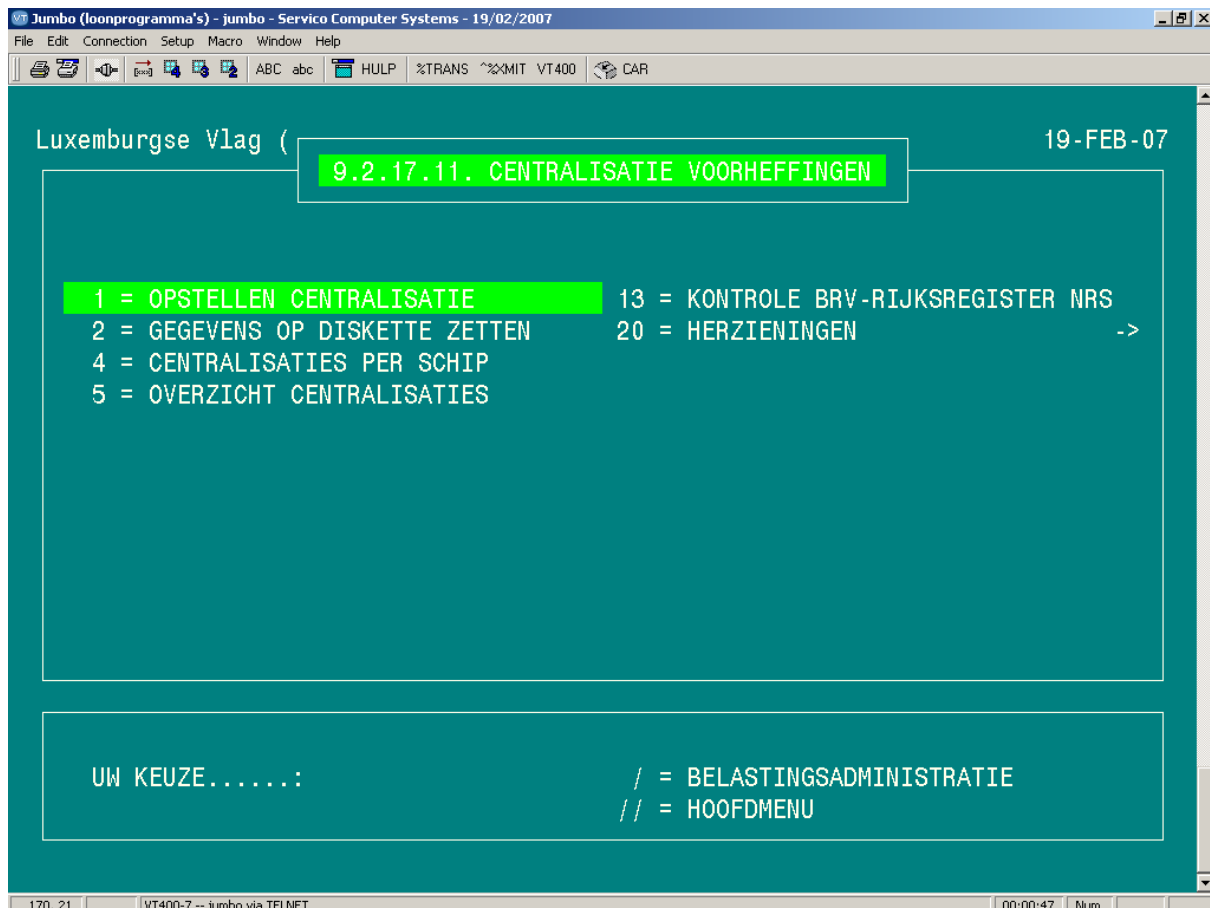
Jumbo (loonprogramma's) - jumbo - Servico Computer Systems - 19/02/2007

File Edit Connection Setup Macro Window Help

ABC abc HULP %TRANS ^%XMIT VT400 CAR

Luxemburgse Vlag (

9.2.17.11. CENTRALISATIE VOORHEFFINGEN

19-FEB-07

1 = OPSTELLEN CENTRALISATIE
2 = GEGEVENS OP DISKETTE ZETTEN
4 = CENTRALISATIES PER SCHIP
5 = OVERZICHT CENTRALISATIES

13 = KONTROLE BRV-RIJKSREGISTER NRS
20 = HERZIENINGEN ->

UW KEUZE......:

/ = BELASTINGSADMINISTRATIE
// = HOOFDMENU

170, 21 VT400-7 -- jumbo via TELNET 00:00:47 Num